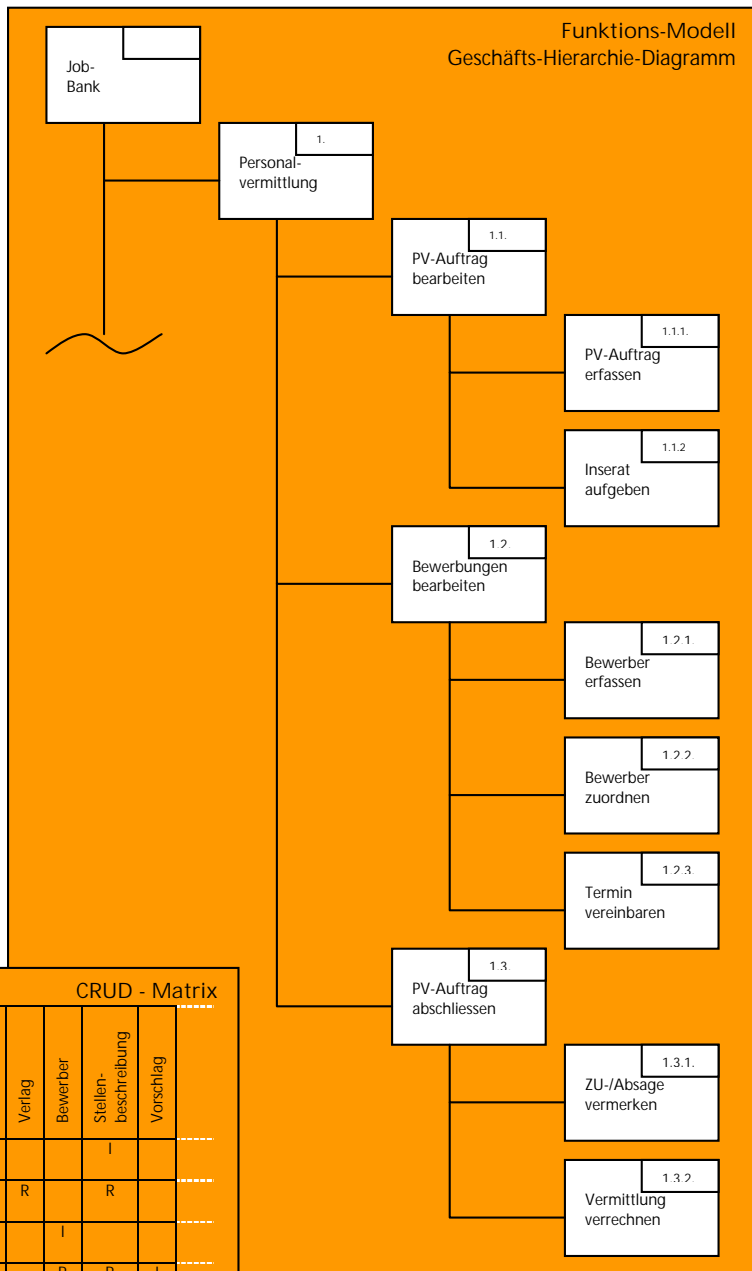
Funktions-Modell
Geschäfts-Hierarchie-Diagramm

Job-Bank

1.
Personal-vermittlung

1.1.
PV-Auftrag bearbeiten

1.1.1.
PV-Auftrag erfassen

1.1.2
Inserat aufgeben

1.2.
Bewerbungen bearbeiten

1.2.1.
Bewerber erfassen

1.2.2.
Bewerber zuordnen

1.2.3.
Termin vereinbaren

1.3.
PV-Auftrag abschliessen

1.3.1.
ZU-/Absage vermerken

1.3.2.
Vermittlung verrechnen

CRUD - Matrix

| Verlag | Bewerber | Stellen-beschreibung | Vorschlag |
|---|---|---|---|
| | | I | |
| R | | R | |
| | I | | |
| | R | R | I |